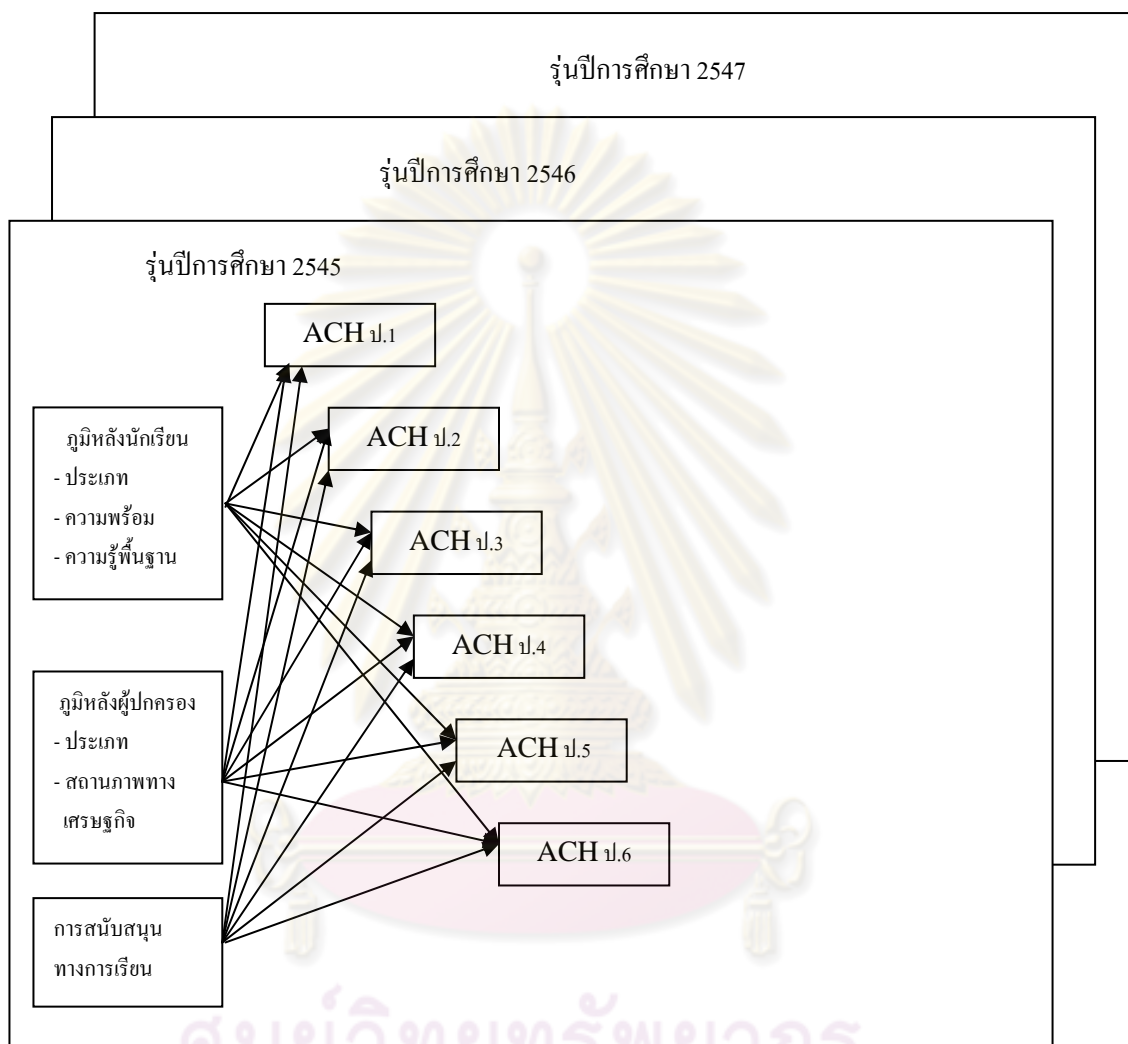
รุ่นปีการศึกษา 2547

รุ่นปีการศึกษา 2546

รุ่นปีการศึกษา 2545

ACH ป.1

ACH ป.2

ACH ป.3

ACH ป.4

ACH ป.5

ACH ป.6

ภูมิหลังนักเรียน
- ประเภท
- ความพร้อม
- ความรู้พื้นฐาน

ภูมิหลังผู้ปกครอง
- ประเภท
- สถานภาพทางเศรษฐกิจ

การสนับสนุนทางการเรียน

ศูนย์วิทยทรัพยากร